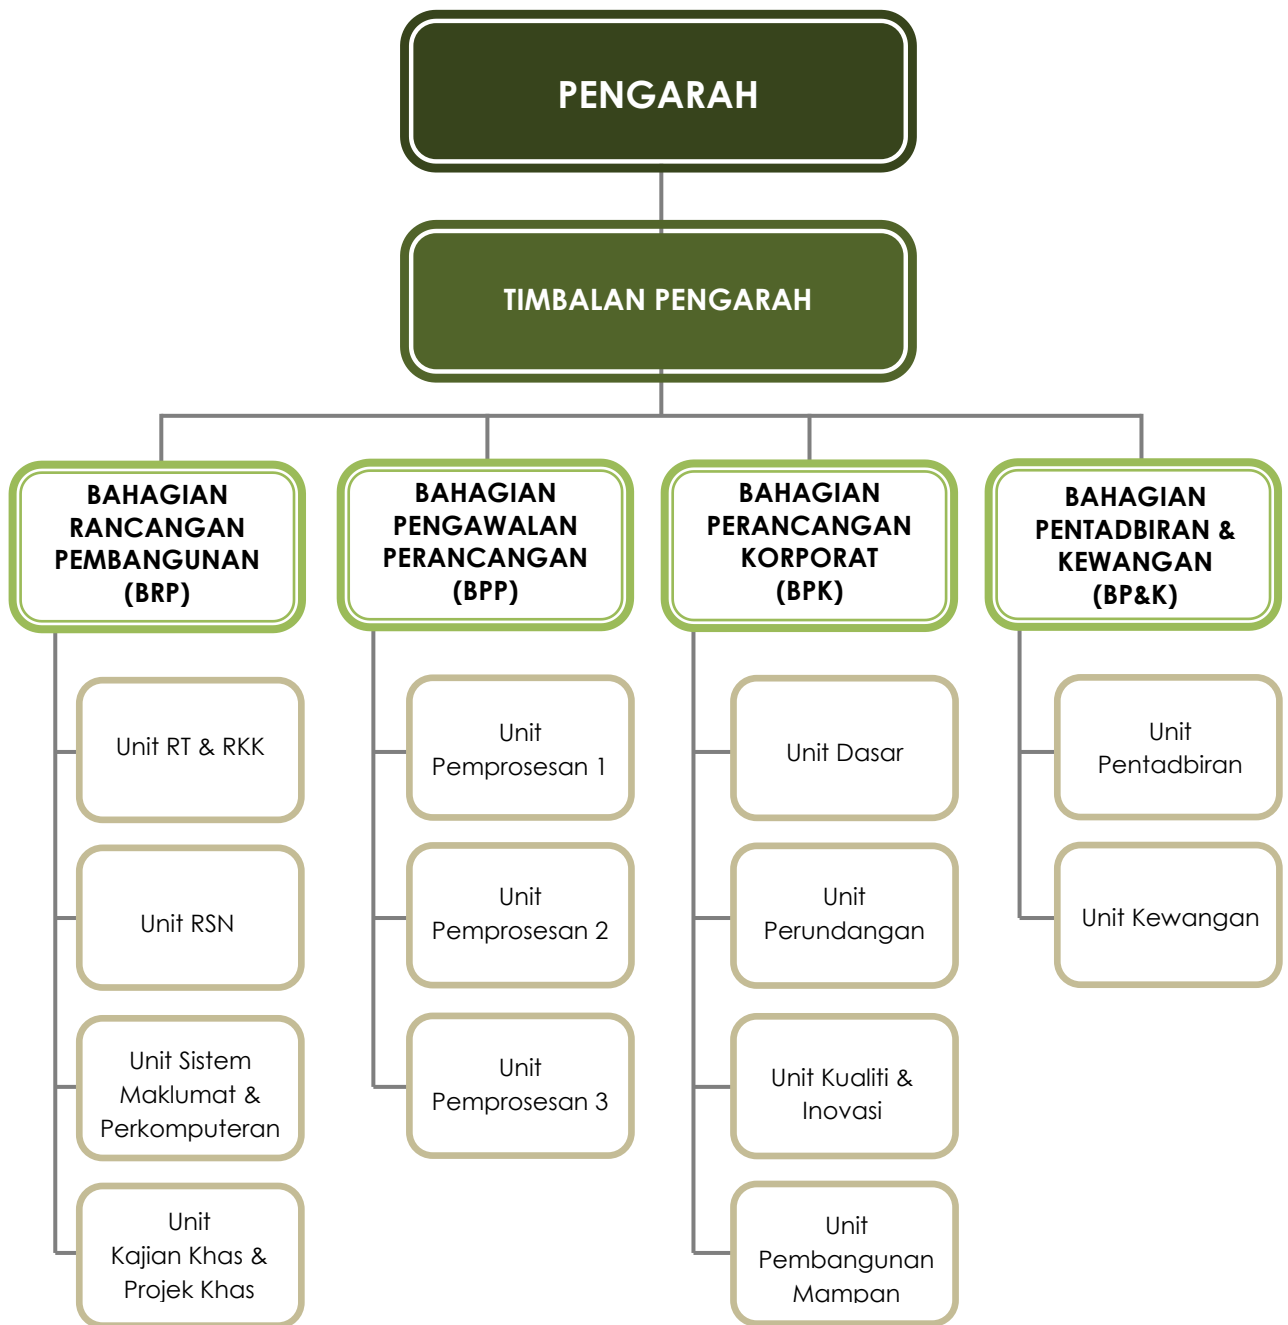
PENGARAH

TIMBALAN PENGARAH

BAHAGIAN RANCANGAN PEMBANGUNAN (BRP)

Unit RT & RKK

Unit RSN

Unit Sistem Maklumat & Perkomputeran

Unit Kajian Khas & Projek Khas

BAHAGIAN PENGAWALAN PERANCANGAN (BPP)

Unit Pemprosesan 1

Unit Pemprosesan 2

Unit Pemprosesan 3

BAHAGIAN PERANCANGAN KORPORAT (BPK)

Unit Dasar

Unit Perundangan

Unit Kualiti & Inovasi

Unit Pembangunan Mampan

BAHAGIAN PENTADBIRAN & KEWANGAN (BP&K)

Unit Pentadbiran

Unit Kewangan